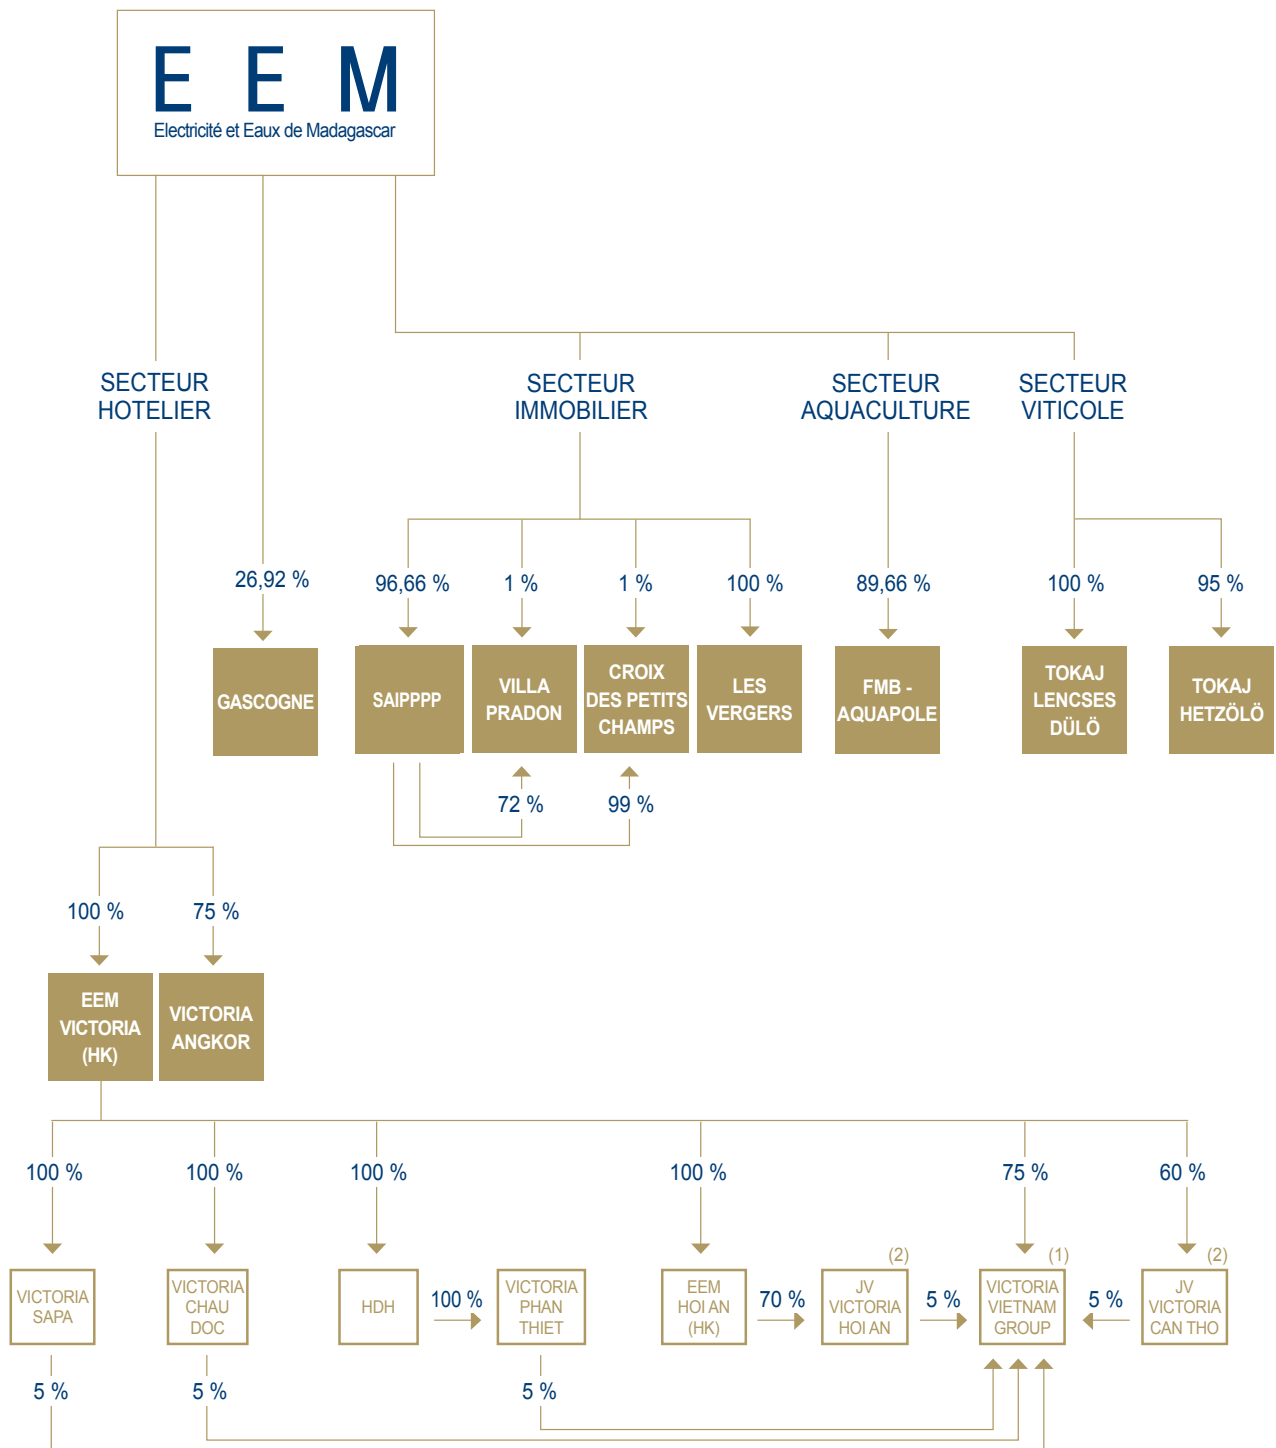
E E M
Electricité et Eaux de Madagascar

SECTEUR HOTELIER

26,92 %

GASCOGNE

SECTEUR IMMOBILIER

96,66 %
1 %
1 %
100 %

SAIPPPP
VILLA PRADON
CROIX DES PETITS CHAMPS
LES VERGERS

72 %
99 %

SECTEUR AQUACULTURE

89,66 %

FMB - AQUAPOLE

SECTEUR VITICOLE

100 %
95 %

TOKAJ LENCSES DÜLÖ
TOKAJ HETZÖLÖ

100 %
75 %

EEM VICTORIA (HK)
VICTORIA ANGKOR

100 %
100 %
100 %
100 %
75 %
60 %

VICTORIA SAPA
VICTORIA CHAU DOC
HDH
100 %
VICTORIA PHAN THIET
EEM HOI AN (HK)
70 %
(2)
JV VICTORIA HOI AN
5 %
(1)
VICTORIA VIETNAM GROUP
5 %
(2)
JV VICTORIA CAN THO

5 %
5 %
5 %